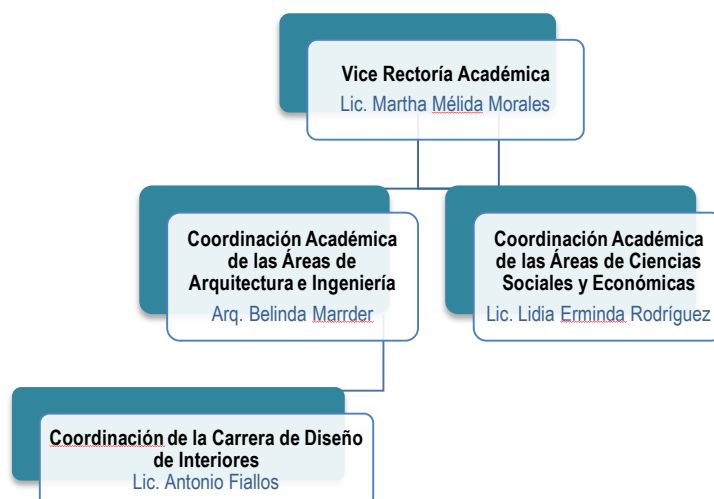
Vice Rectoría Académica
Lic. Martha Mélida Morales

Coordinación Académica de las Áreas de Arquitectura e Ingeniería
Arq. Belinda Marrder

Coordinación Académica de las Áreas de Ciencias Sociales y Económicas
Lic. Lidia Erminda Rodríguez

Coordinación de la Carrera de Diseño de Interiores
Lic. Antonio Fiallos